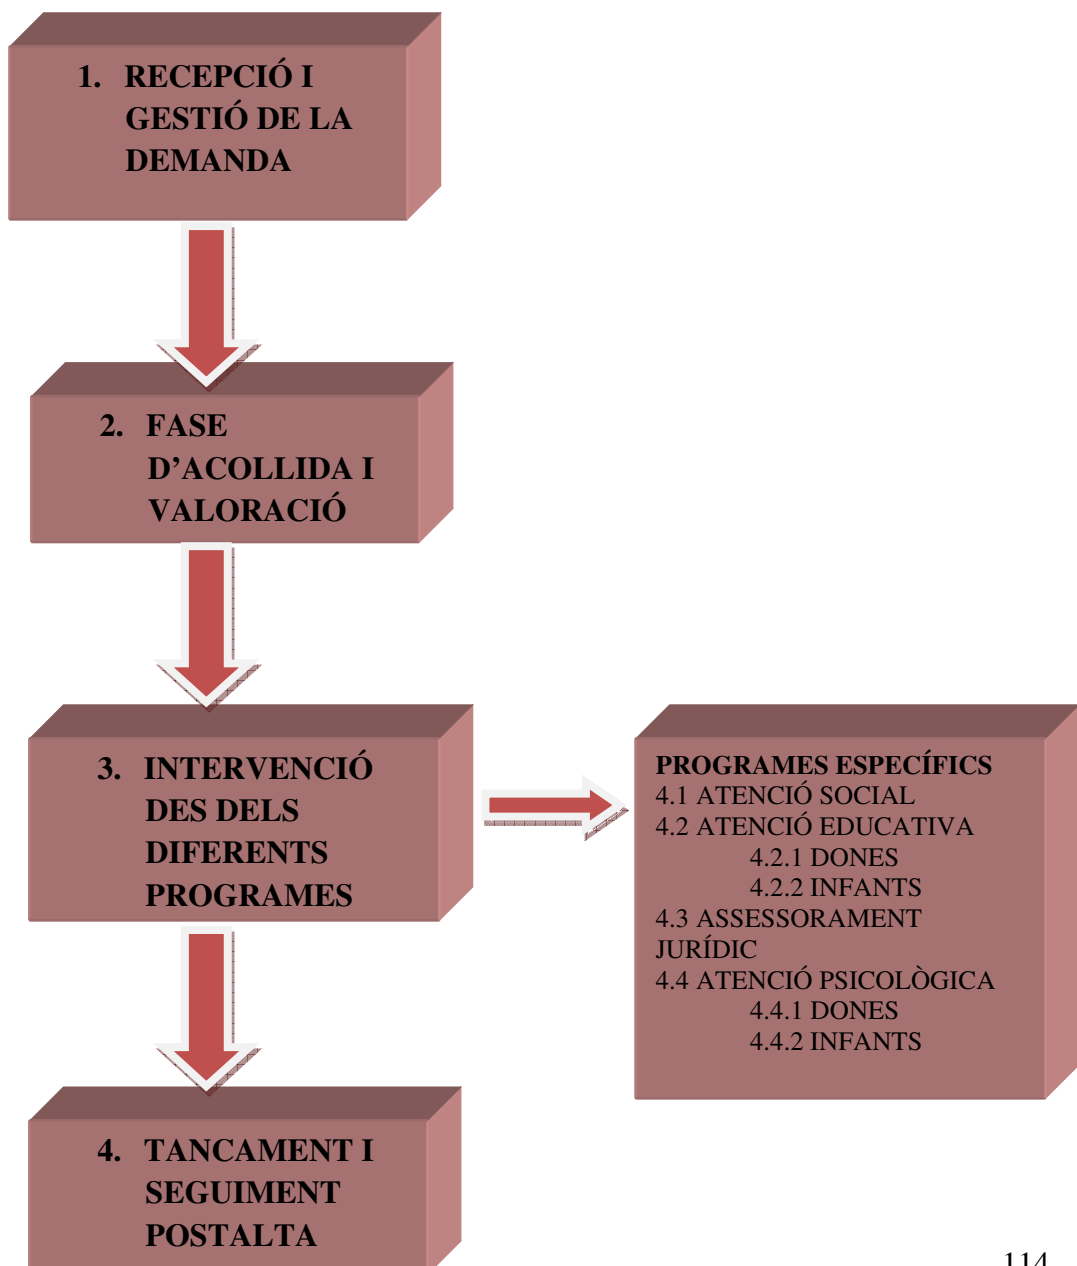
1. RECEPCIÓ I GESTIÓ DE LA DEMANDA

2. FASE D'ACOLLIDA I VALORACIÓ

3. INTERVENCIÓ DES DELS DIFERENTS PROGRAMES

PROGRAMES ESPECÍFICS
4.1 ATENCIÓ SOCIAL
4.2 ATENCIÓ EDUCATIVA
4.2.1 DONES
4.2.2 INFANTS
4.3 ASSESSORAMENT JURÍDIC
4.4 ATENCIÓ PSICOLÒGICA
4.4.1 DONES
4.4.2 INFANTS

4. TANCAMENT I SEGUIMENT POSTALTA

114